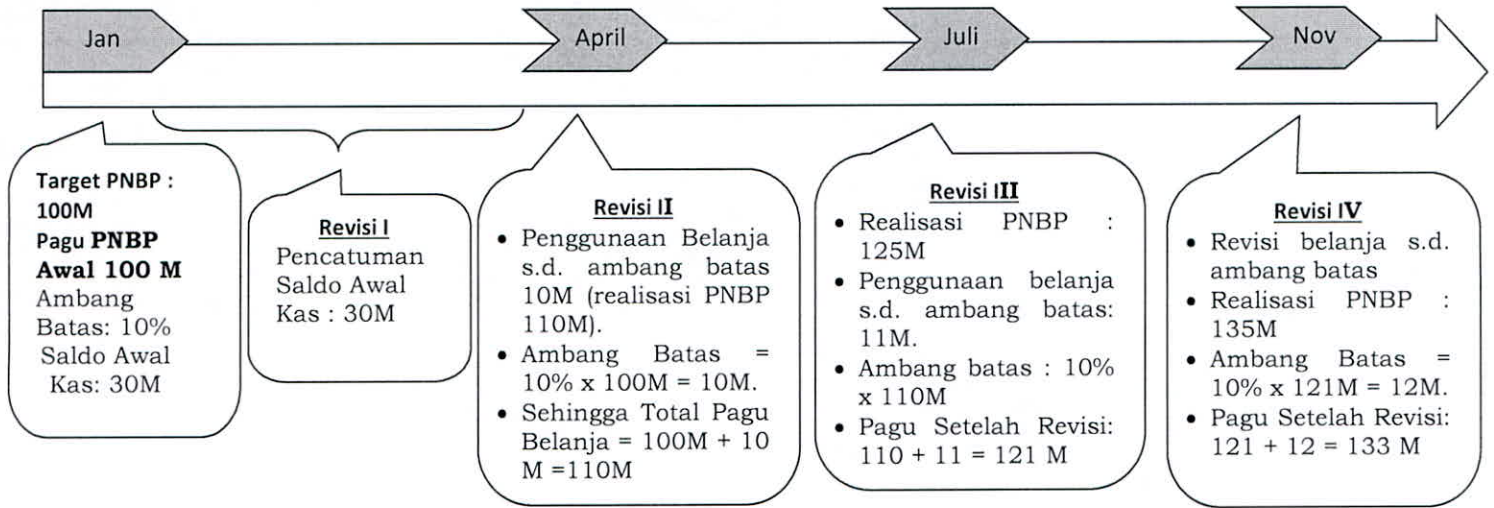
Jan

April

Juli

Nov

Target PNBP : 100M
Pagu PNBP Awal 100 M
Ambang Batas: 10%
Saldo Awal Kas: 30M

Revisi I
Pencatuman Saldo Awal Kas : 30M

Revisi II
• Penggunaan Belanja s.d. ambang batas 10M (realisasi PNBP 110M).
• Ambang Batas = 10% x 100M = 10M.
• Sehingga Total Pagu Belanja = 100M + 10 M =110M

Revisi III
• Realisasi PNBP : 125M
• Penggunaan belanja s.d. ambang batas: 11M.
• Ambang batas : 10% x 110M
• Pagu Setelah Revisi: 110 + 11 = 121 M

Revisi IV
• Revisi belanja s.d. ambang batas
• Realisasi PNBP : 135M
• Ambang Batas = 10% x 121M = 12M.
• Pagu Setelah Revisi: 121 + 12 = 133 M